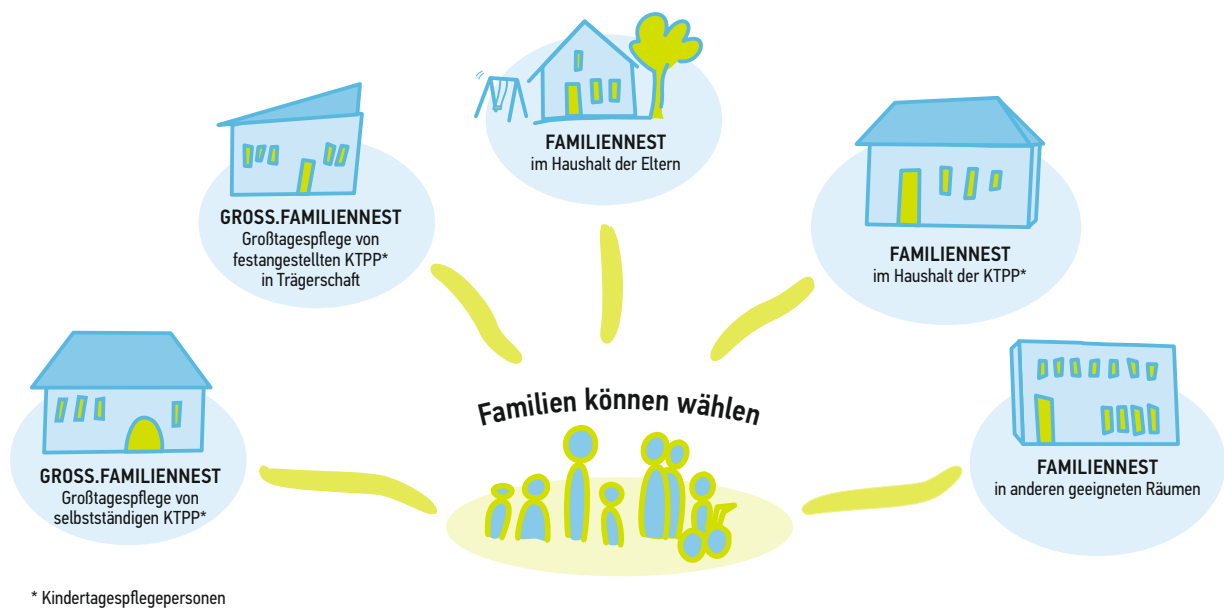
FAMILIENNEST
im Haushalt der Eltern

GROSS.FAMILIENNEST
Großtagespflege von festangestellten KTPP* in Trägerschaft

FAMILIENNEST
im Haushalt der KTPP*

GROSS.FAMILIENNEST
Großtagespflege von selbstständigen KTPP*

Familien können wählen

FAMILIENNEST
in anderen geeigneten Räumen

* Kindertagespflegepersonen